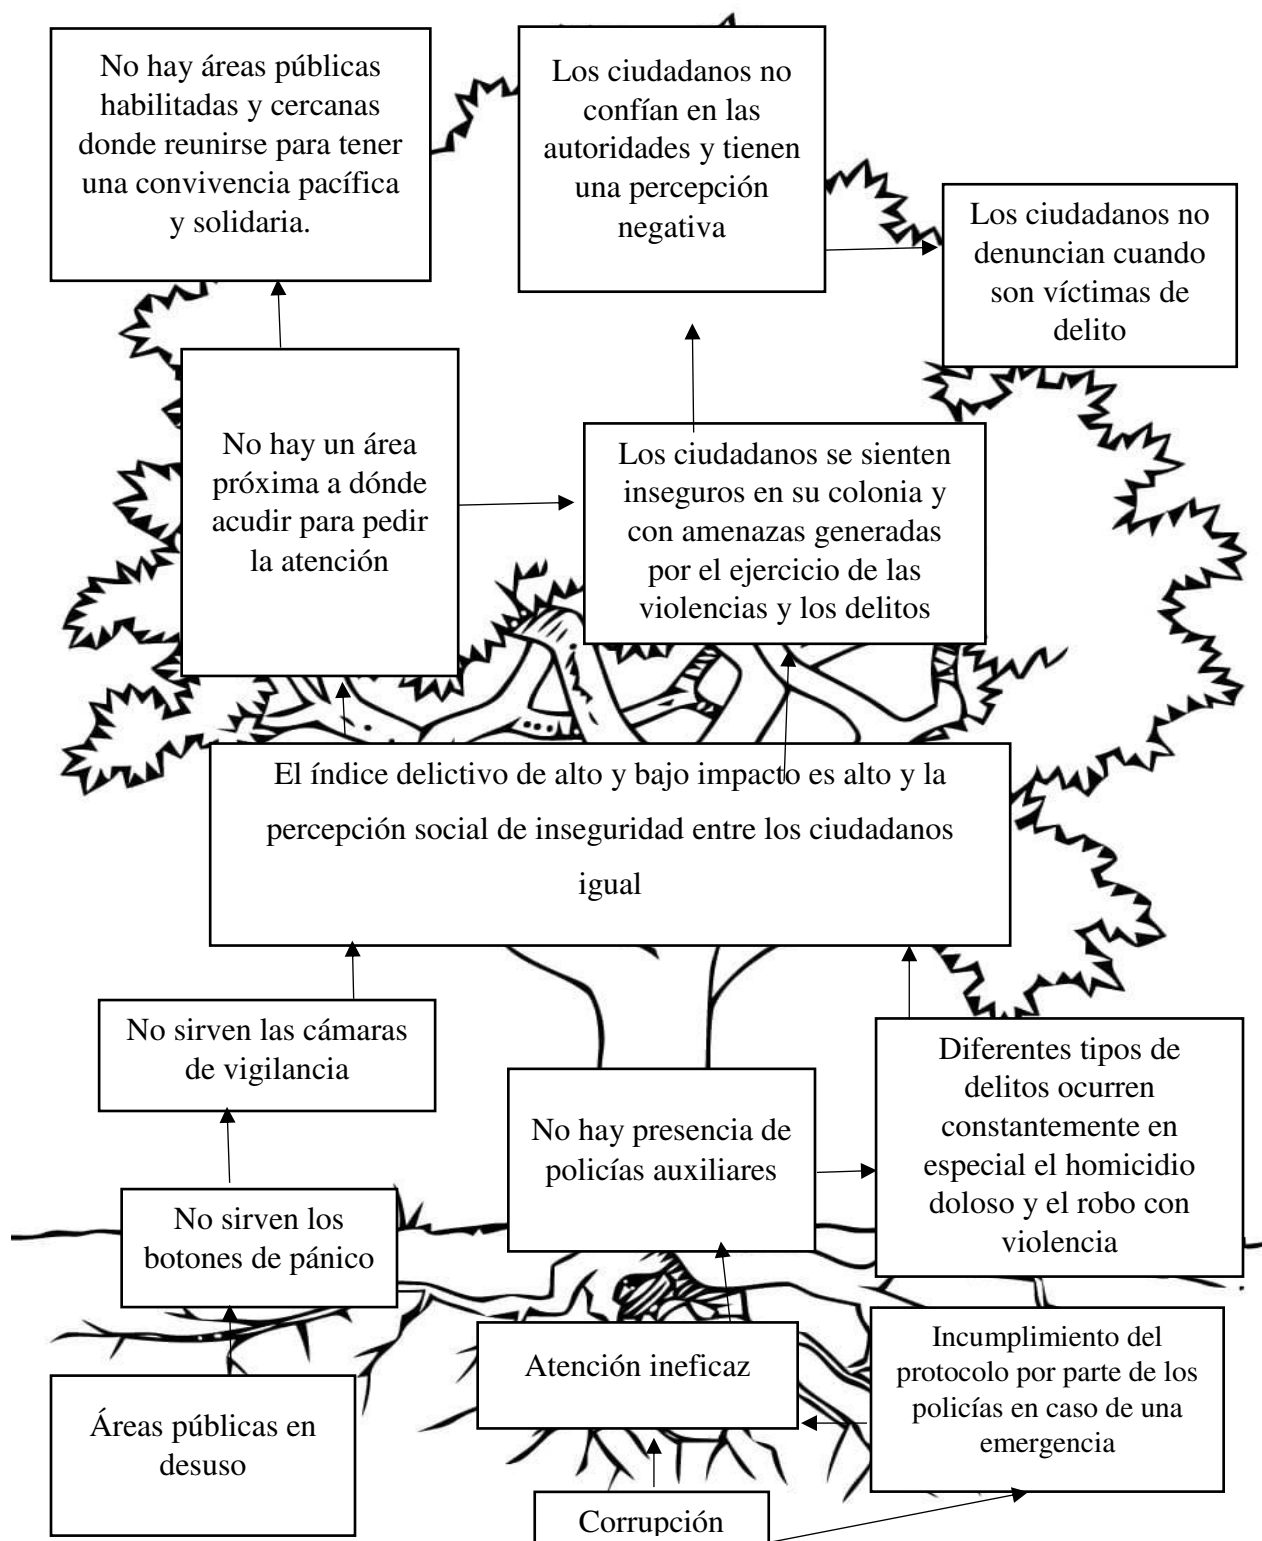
No hay áreas públicas habilitadas y cercanas donde reunirse para tener una convivencia pacífica y solidaria.

Los ciudadanos no confían en las autoridades y tienen una percepción negativa

Los ciudadanos no denuncian cuando son víctimas de delito

No hay un área próxima a dónde acudir para pedir la atención

Los ciudadanos se sienten inseguros en su colonia y con amenazas generadas por el ejercicio de las violencias y los delitos

El índice delictivo de alto y bajo impacto es alto y la percepción social de inseguridad entre los ciudadanos igual

No sirven las cámaras de vigilancia

No hay presencia de policías auxiliares

Diferentes tipos de delitos ocurren constantemente en especial el homicidio doloso y el robo con violencia

No sirven los botones de pánico

Atención ineficaz

Incumplimiento del protocolo por parte de los policías en caso de una emergencia

Áreas públicas en desuso

Corrupción